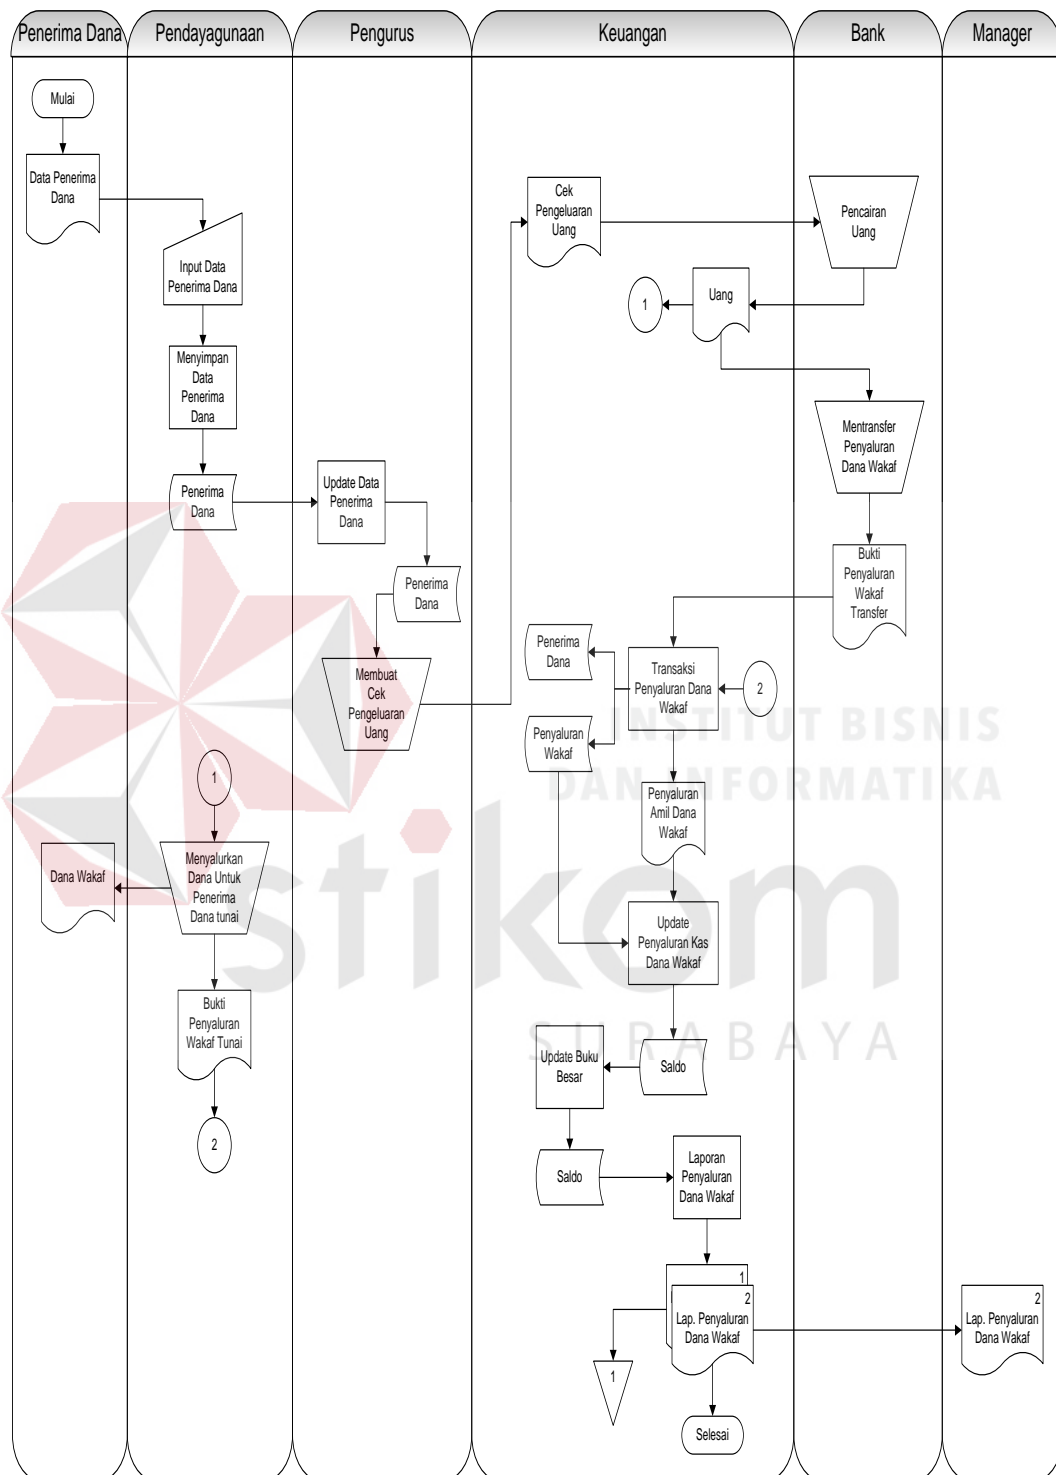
Penerima Dana
Pendayagunaan
Pengurus
Keuangan
Bank
Manager

Mulai

Data Penerima Dana

Input Data Penerima Dana

Menyimpan Data Penerima Dana

Penerima Dana

Update Data Penerima Dana

Penerima Dana

Membuat Cek Pengeluaran Uang

Cek Pengeluaran Uang

Pencairan Uang

Uang

1

Mentransfer Penyaluran Dana Wakaf

Bukti Penyaluran Wakaf Transfer

Penerima Dana

Transaksi Penyaluran Dana Wakaf

2

Penyaluran Wakaf

Penyaluran Amil Dana Wakaf

INSTITUT BISNIS DAN INFORMATIKA

1

Menyalurkan Dana Untuk Penerima Dana tunai

Dana Wakaf

stikom

Update Penyaluran Kas Dana Wakaf

Bukti Penyaluran Wakaf Tunai

SURABAYA

Update Buku Besar

Saldo

2

Saldo

Laporan Penyaluran Dana Wakaf

1

2
Lap. Penyaluran Dana Wakaf

2
Lap. Penyaluran Dana Wakaf

1

Selesai